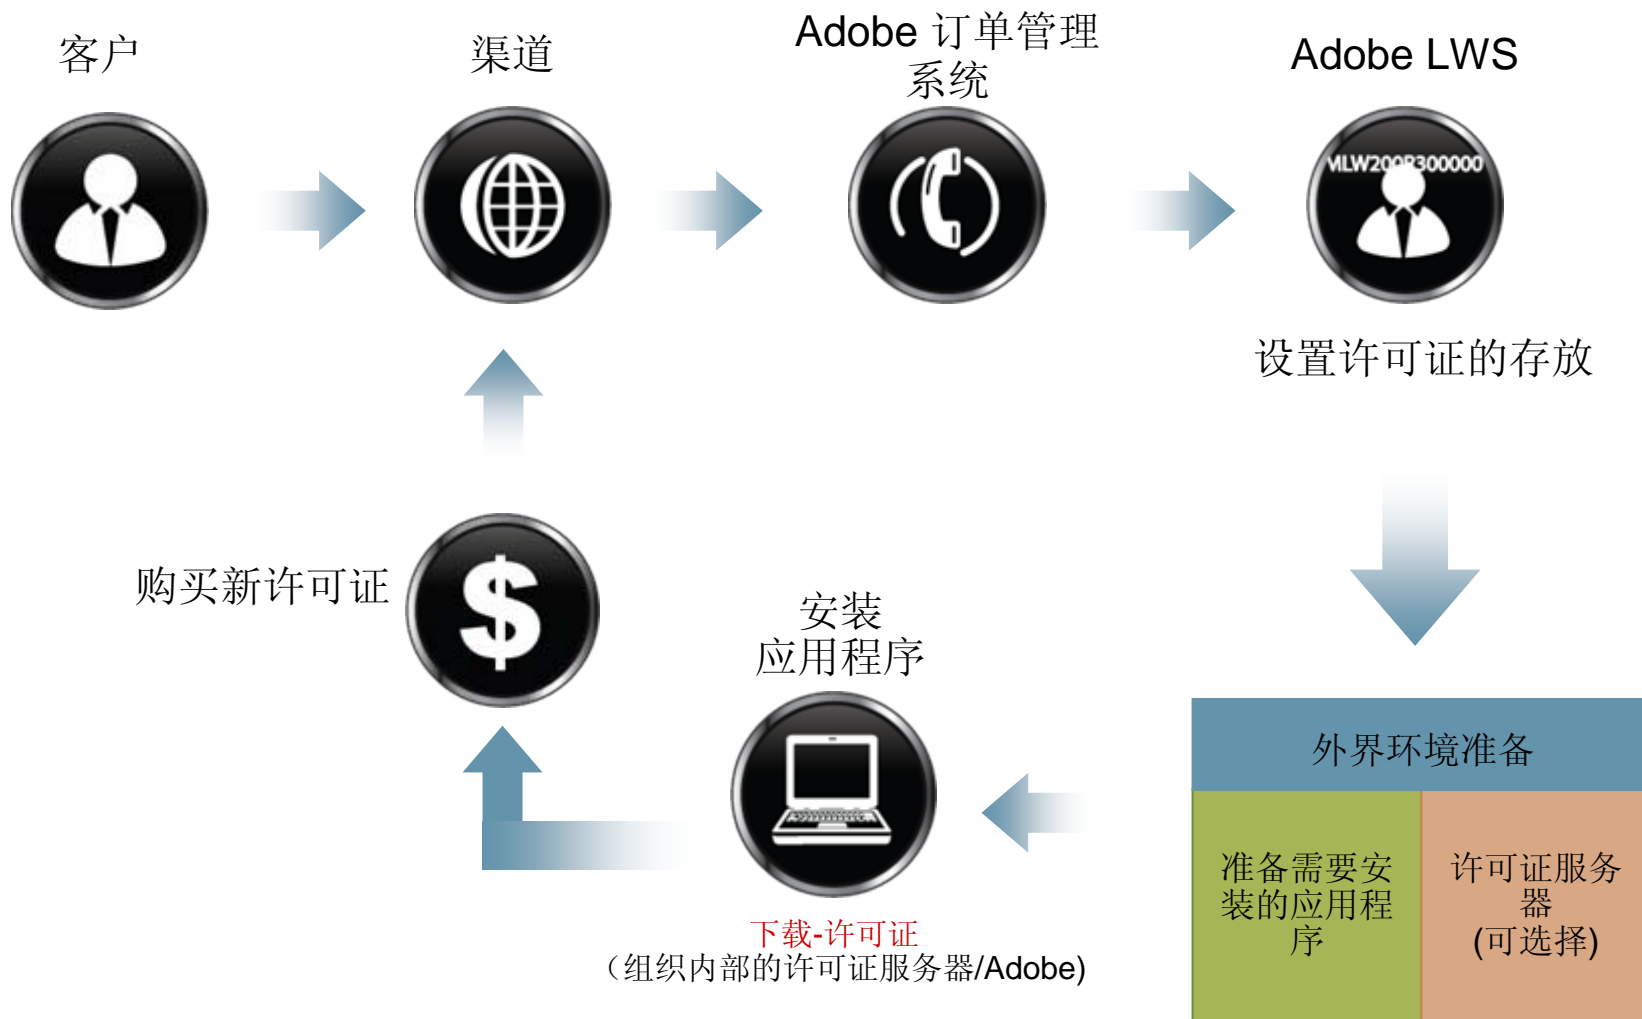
客户

渠道

Adobe 订单管理系统

Adobe LWS

MLW2009300000

设置许可证的存放

购买新许可证

安装
应用程序

外界环境准备

准备需要安装的应用程序

许可证服务器
(可选择)

下载-许可证
(组织内部的许可证服务器/Adobe)